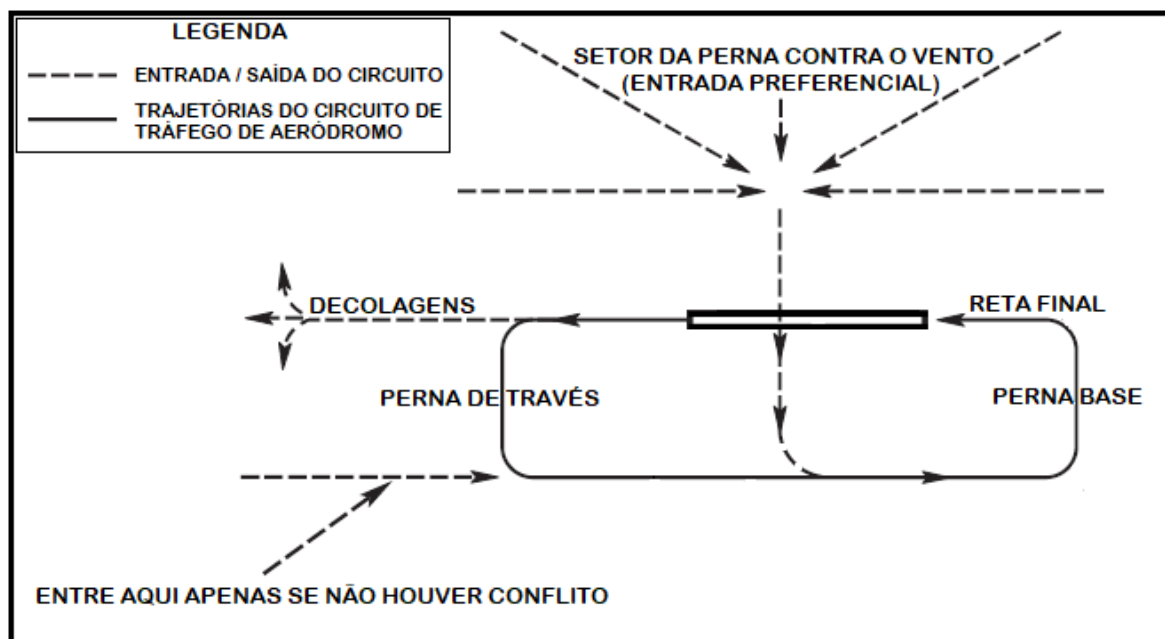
LEGENDA

ENTRADA / SAÍDA DO CIRCUITO

TRAJETÓRIAS DO CIRCUITO DE TRÁFEGO DE AERÓDROMO

SETOR DA PERNA CONTRA O VENTO (ENTRADA PREFERENCIAL)

DECOLAGENS

RETA FINAL

PERNA DE TRAVÉS

PERNA BASE

ENTRE AQUI APENAS SE NÃO HOUVER CONFLITO